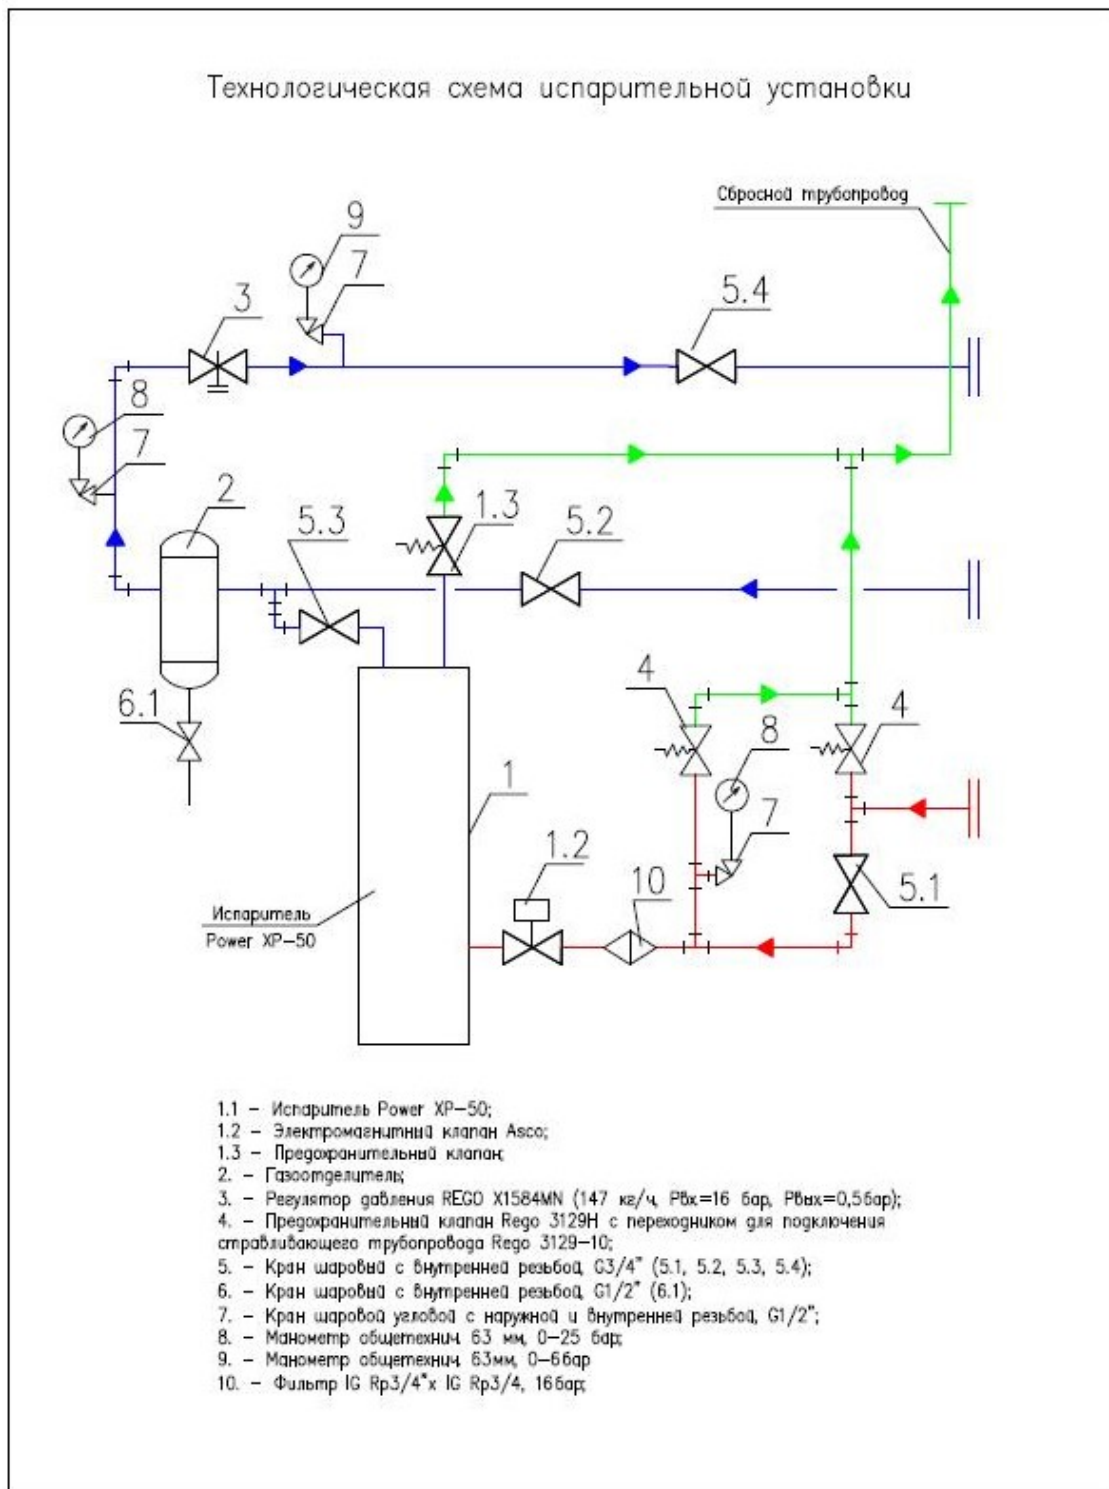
Технологическая схема испарительной установки

Сбросной трубопровод

9

7

3

5.4

8

7

2

1.3

5.3

5.2

6.1

4

4

8

1

7

1.2

10

5.1

Испаритель Power XP-50

1.1 – Испаритель Power XP-50;
1.2 – Электромагнитниц клапан Asco;
1.3 – Предохранительный клапан;
2. – Газоотделитель;
3. – Регулятор давления REGO X1584MN (147 кг/ч, Pвх=16 бар, Pвых=0,5бар);
4. – Предохранительнщ клапан Rego 3129H с переходником для подключения стравливающего трубопровода Rego 3129-10;
5. – Кран шаровнц с внутреннеq резьбоq G3/4" (5.1, 5.2, 5.3, 5.4);
6. – Кран шаровнц с внутреннеq резьбоq G1/2" (6.1);
7. – Кран шаровоq угловоq с наружноq и внутреннеq резьбоq G1/2";
8. – Манометр общетехнич. 63 мм, 0–25 бар;
9. – Манометр общетехнич. 63мм, 0–6бар
10. – Фильтр IG Rp3/4"x IG Rp3/4, 16бар;